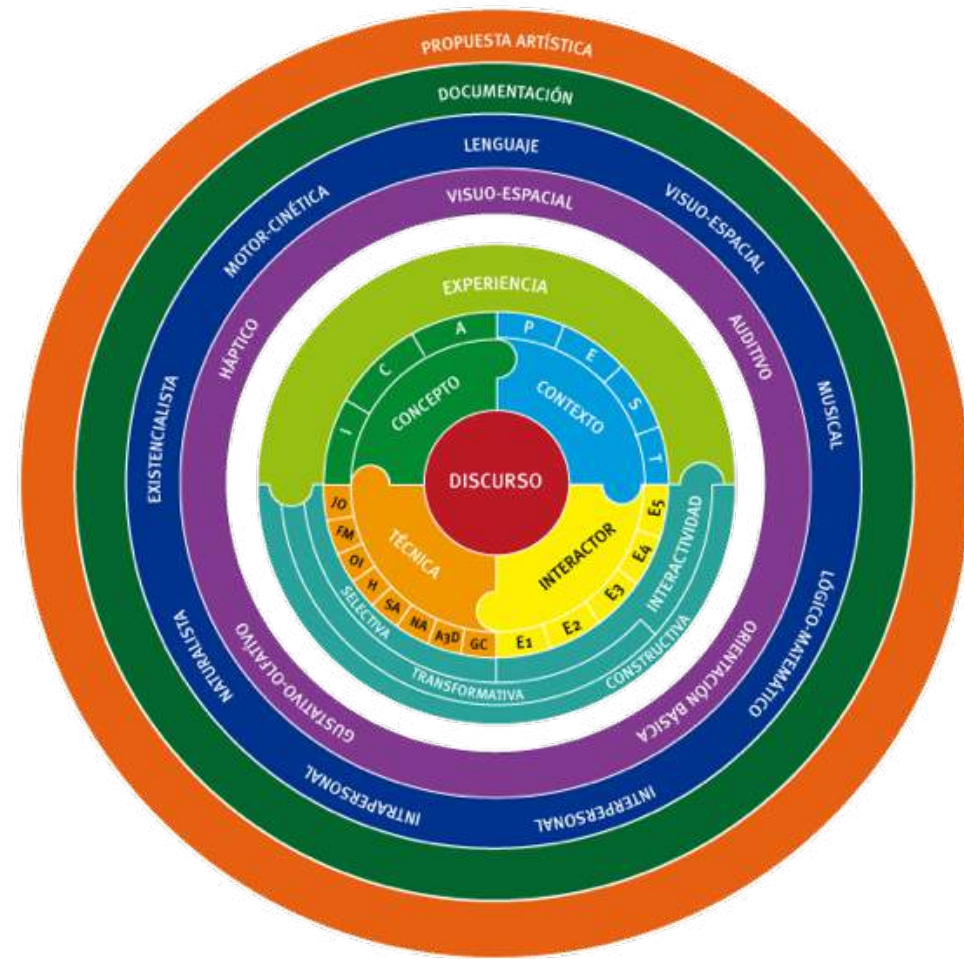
PROPUESTA ARTÍSTICA
DOCUMENTACIÓN
LENGUAJE
VISUO-ESPACIAL
MOTOR-CINÉTICA
VISUO-ESPACIAL
HÁPTICO
AUDITIVO
EXISTENCIALISTA
MUSICAL
EXPERIENCIA
I
C
A
CONCEPTO
P
E
S
T
CONTEXTO
DISCURSO
JO
FM
OI
H
SA
NA
A3D
GC
TÉCNICA
SELECTIVA
INTERACTOR
E1
E2
E3
E4
E5
INTERACTIVIDAD
CONSTRUCTIVA
TRANSFORMATIVA
NATURALISTA
GUSTATIVO-OLFATIVO
ORIENTACIÓN BÁSICA
LÓGICO-MATEMÁTICO
INTRAPERSONAL
INTERPERSONAL